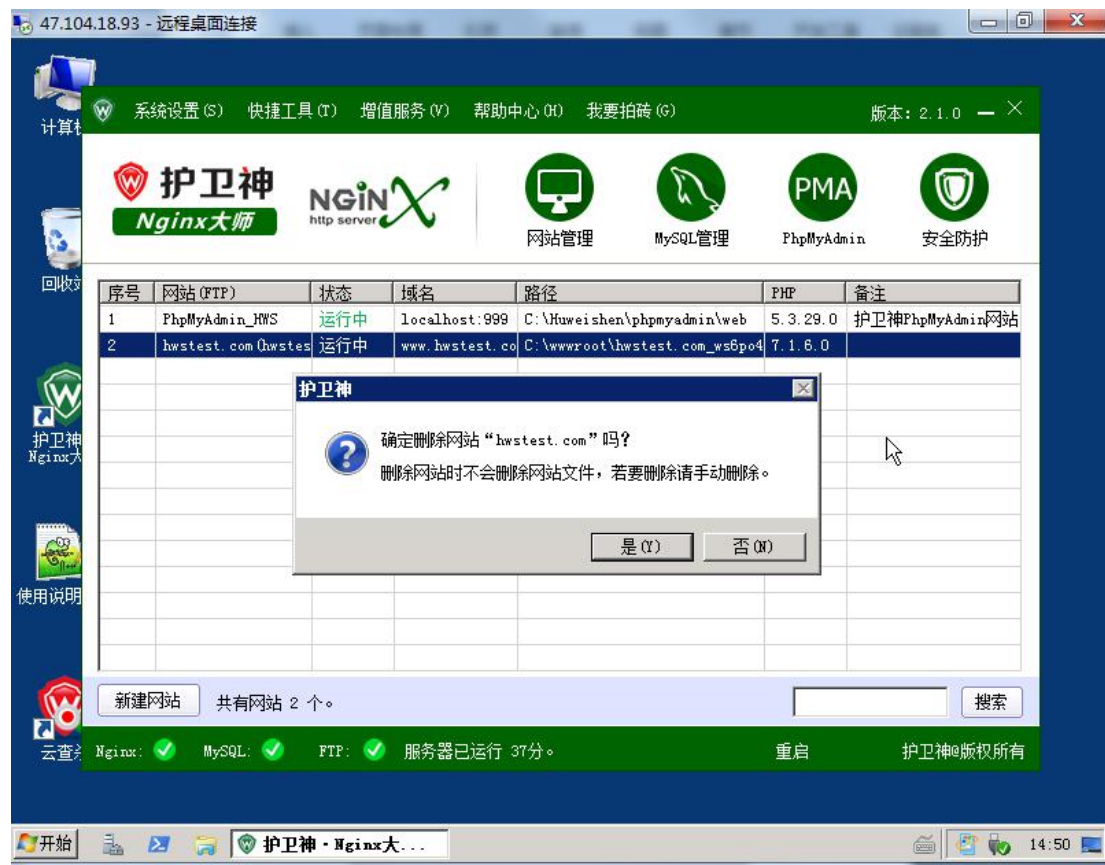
47.104.18.93 - 远程桌面连接

计算机

回收站

护卫神 Nginx大

使用说明

云查杀

系统设置(S) 快捷工具(T) 增值服务(V) 帮助中心(H) 我要拍砖(G)

版本: 2.1.0

护卫神
Nginx大师

NGINX http server

网站管理 MySQL管理 PMA PhpMyAdmin 安全防护

| 序号 | 网站(FTP) | 状态 | 域名 | 路径 | PHP | 备注 |
|---|---|---|---|---|---|---|
| 1 | PhpMyAdmin_HWS | 运行中 | localhost:999 | C:\Huweishen\phpmyadmin\web | 5.3.29.0 | 护卫神PhpMyAdmin网站 |
| 2 | hwstest.com(hwstes | 运行中 | www.hwstest.co | C:\wwwroot\hwstest.com_ws6po4 | 7.1.6.0 | |

护卫神

确定删除网站"hwstest.com"吗?
删除网站时不会删除网站文件，若要删除请手动删除。

是(Y) 否(N)

新建网站 共有网站 2 个。 搜索

Nginx: MySQL: FTP: 服务器已运行 37分。 重启 护卫神@版权所有

开始 护卫神 · Nginx大... 14:50